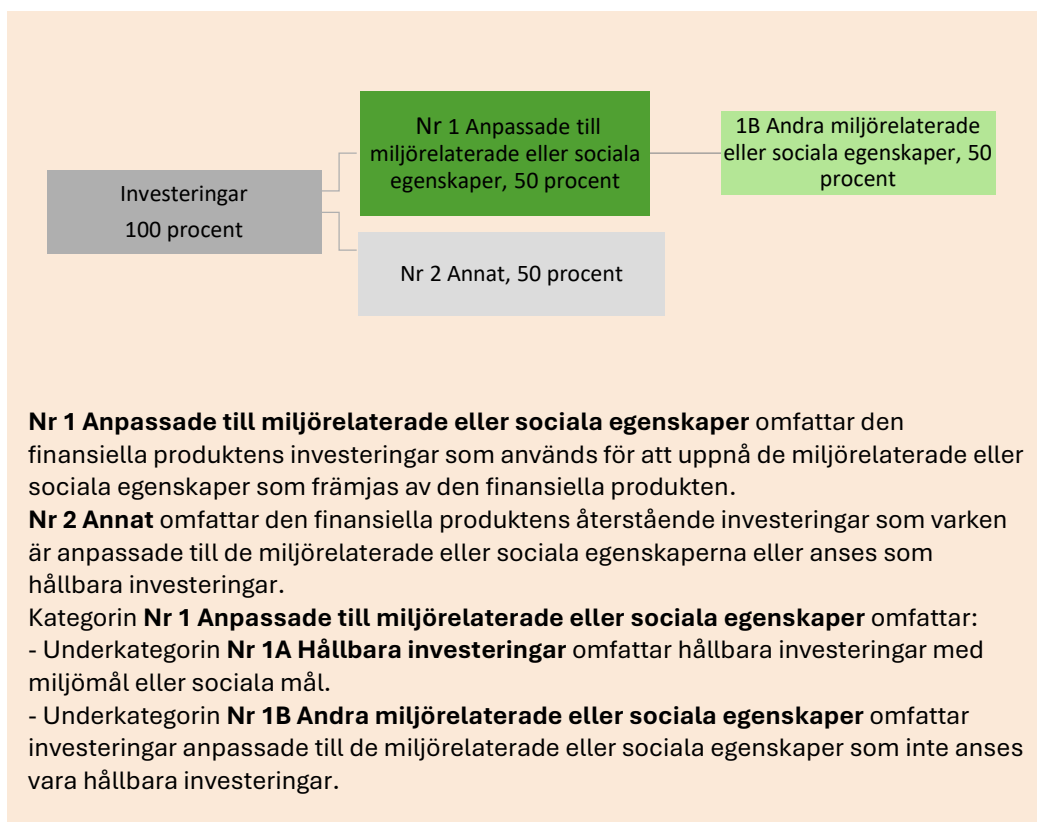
Investeringar
100 procent

Nr 1 Anpassade till miljörelaterade eller sociala egenskaper, 50 procent

1B Andra miljörelaterade eller sociala egenskaper, 50 procent

Nr 2 Annat, 50 procent

**Nr 1 Anpassade till miljörelaterade eller sociala egenskaper** omfattar den finansiella produktens investeringar som används för att uppnå de miljörelaterade eller sociala egenskaper som främjas av den finansiella produkten.
**Nr 2 Annat** omfattar den finansiella produktens återstående investeringar som varken är anpassade till de miljörelaterade eller sociala egenskaperna eller anses som hållbara investeringar.
Kategorin **Nr 1 Anpassade till miljörelaterade eller sociala egenskaper** omfattar:
- Underkategorin **Nr 1A Hållbara investeringar** omfattar hållbara investeringar med miljömål eller sociala mål.
- Underkategorin **Nr 1B Andra miljörelaterade eller sociala egenskaper** omfattar investeringar anpassade till de miljörelaterade eller sociala egenskaper som inte anses vara hållbara investeringar.